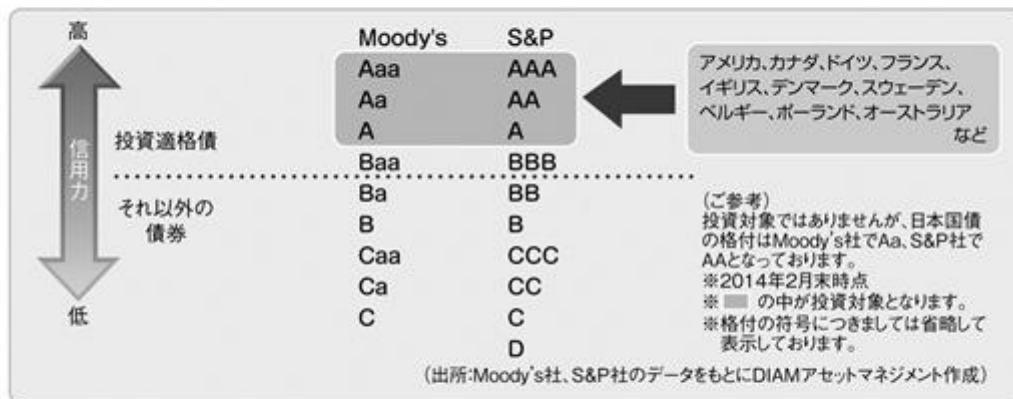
高

信用力

低

投資適格債

それ以外の債券

| Moody's | S&P |
|---|---|
| Aaa | AAA |
| Aa | AA |
| A | A |
| Baa | BBB |
| Ba | BB |
| B | B |
| Caa | CCC |
| Ca | CC |
| C | C |
| | D |

アメリカ、カナダ、ドイツ、フランス、イギリス、デンマーク、スウェーデン、ベルギー、ポーランド、オーストラリア など

(ご参考)
投資対象ではありませんが、日本国債の格付はMoody's社でAa、S&P社でAAとなっております。
※2014年2月末時点
※ の中が投資対象となります。
※格付の符号につきましては省略して表示しております。

(出所:Moody's社、S&P社のデータをもとにDIAMアセットマネジメント作成)